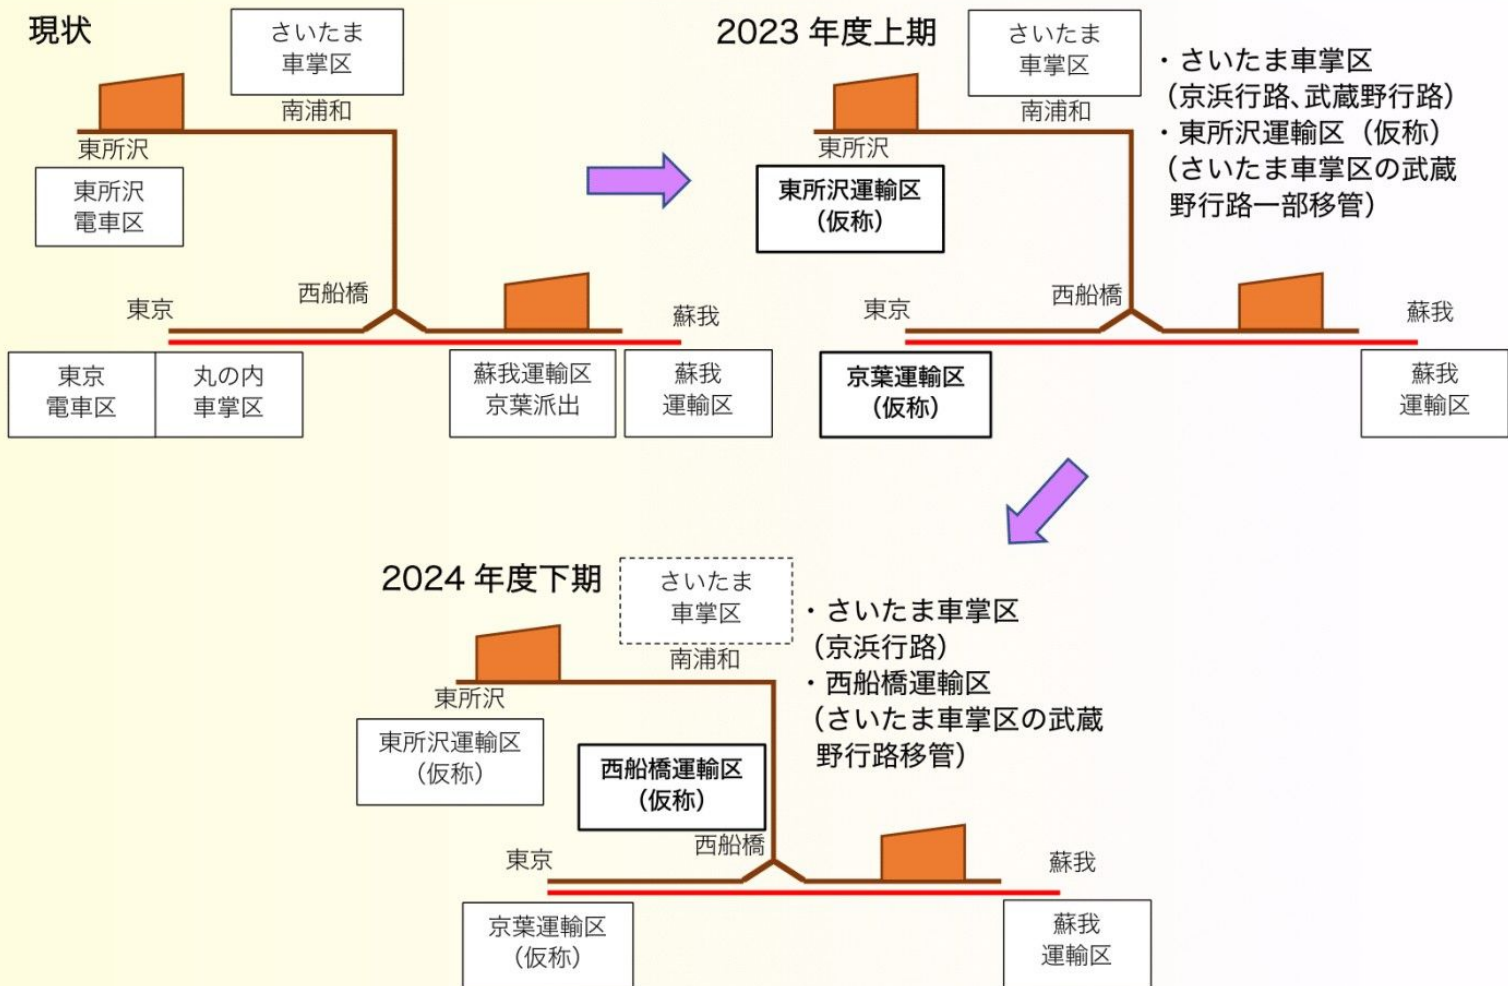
現状

さいたま
車掌区

南浦和

東所沢

東所沢
電車区

東京

西船橋

蘇我

東京
電車区

丸の内
車掌区

蘇我運輸区
京葉派出

蘇我
運輸区

2023 年度上期

さいたま
車掌区

南浦和

東所沢

東所沢運輸区
(仮称)

東京

西船橋

蘇我

京葉運輸区
(仮称)

蘇我
運輸区

・さいたま車掌区
(京浜行路、武蔵野行路)
・東所沢運輸区 (仮称)
(さいたま車掌区の武蔵野行路一部移管)

2024 年度下期

さいたま
車掌区

南浦和

東所沢

東所沢運輸区
(仮称)

西船橋運輸区
(仮称)

・さいたま車掌区
(京浜行路)
・西船橋運輸区
(さいたま車掌区の武蔵野行路移管)

東京

西船橋

蘇我

京葉運輸区
(仮称)

蘇我
運輸区